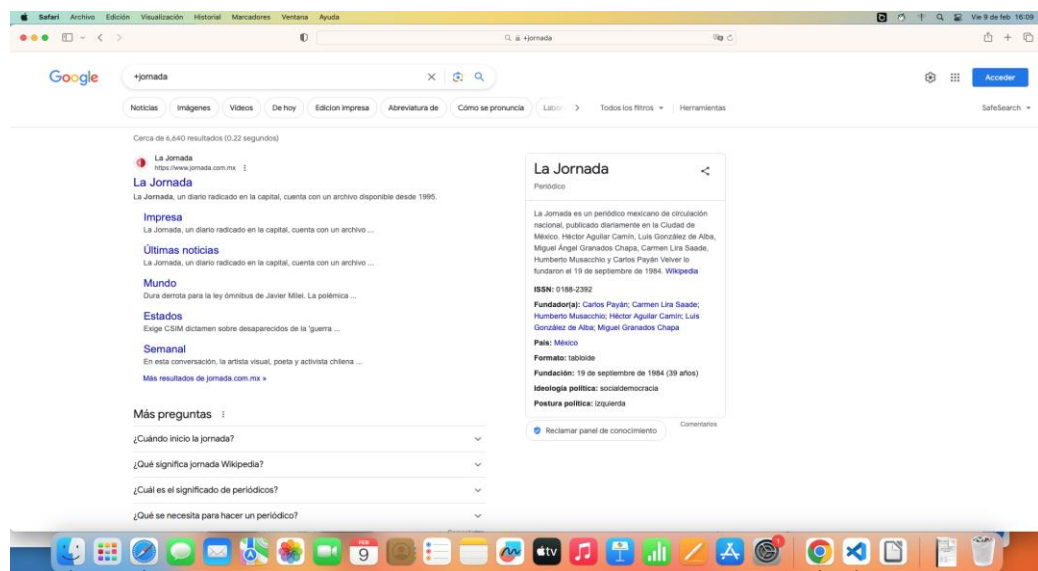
Safari Archivo Edición Visualización Historial Marcadores Ventana Ayuda
Vie 9 de feb 16:09

+jornada

Google

+jornada

Acceder

Noticias Imágenes Videos De hoy Edicion impresa Abreviatura de Cómo se pronuncia Labo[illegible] Todos los filtros Herramientas

SafeSearch

Cerca de 6,640 resultados (0.22 segundos)

La Jornada
https://www.jornada.com.mx

La Jornada
La Jornada, un diario radicado en la capital, cuenta con un archivo disponible desde 1995.

Impresa
La Jornada, un diario radicado en la capital, cuenta con un archivo ...

Últimas noticias
La Jornada, un diario radicado en la capital, cuenta con un archivo ...

Mundo
Dura derrota para la ley ómnibus de Javier Milei. La polémica ...

Estados
Exige CSIM dictamen sobre desaparecidos de la 'guerra ...

Semanal
En esta conversación, la artista visual, poeta y activista chilena ...

Más resultados de jornada.com.mx »

Más preguntas

¿Cuándo inicio la jornada?

¿Qué significa jornada Wikipedia?

¿Cuál es el significado de periódicos?

¿Qué se necesita para hacer un periódico?

La Jornada
Periódico

La Jornada es un periódico mexicano de circulación nacional, publicado diariamente en la Ciudad de México. Héctor Aguilar Camín, Luis González de Alba, Miguel Ángel Granados Chapa, Carmen Lira Saade, Humberto Musacchio y Carlos Payán Velver lo fundaron el 19 de septiembre de 1984. Wikipedia

ISSN: 0188-2392

Fundador(a): Carlos Payán; Carmen Lira Saade; Humberto Musacchio; Héctor Aguilar Camín; Luis González de Alba; Miguel Granados Chapa

País: México

Formato: tabloide

Fundación: 19 de septiembre de 1984 (39 años)

Ideología política: socialdemocracia

Postura política: izquierda

Reclamar panel de conocimiento

Comentarios

FEB 9